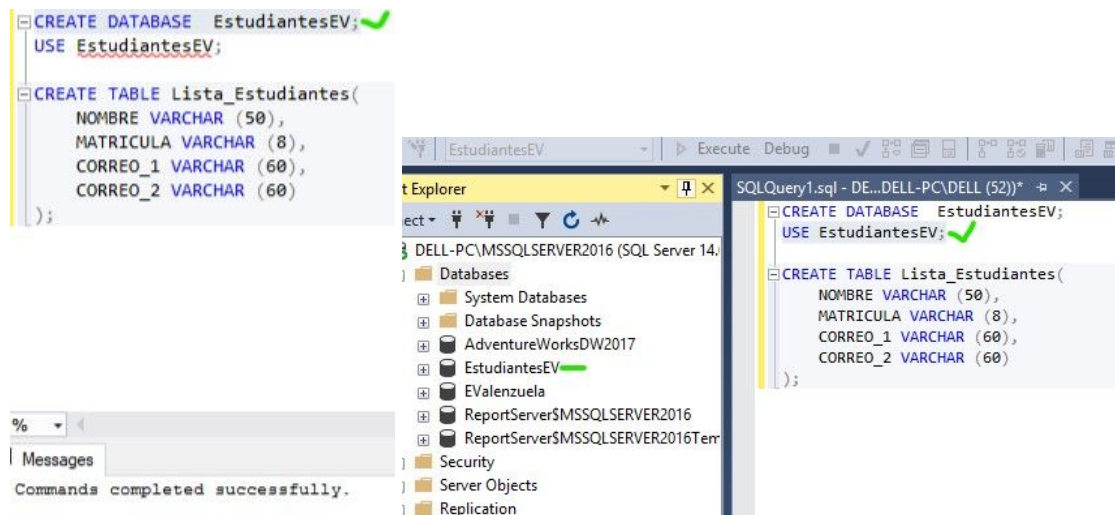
CREATE DATABASE EstudiantesEV;
USE EstudiantesEV;

CREATE TABLE Lista_Estudiantes(
NOMBRE VARCHAR (50),
MATRICULA VARCHAR (8),
CORREO_1 VARCHAR (60),
CORREO_2 VARCHAR (60)
);

%

Messages

Commands completed successfully.

EstudiantesEV

Execute Debug

t Explorer

ect

DELL-PC\MSSQLSERVER2016 (SQL Server 14.

Databases

System Databases

Database Snapshots

AdventureWorksDW2017

EstudiantesEV

EValenzuela

ReportServer$MSSQLSERVER2016

ReportServer$MSSQLSERVER2016Tem

Security

Server Objects

Replication

SQLQuery1.sql - DE...DELL-PC\DELL (52))*

CREATE DATABASE EstudiantesEV;
USE EstudiantesEV;

CREATE TABLE Lista_Estudiantes(
NOMBRE VARCHAR (50),
MATRICULA VARCHAR (8),
CORREO_1 VARCHAR (60),
CORREO_2 VARCHAR (60)
);